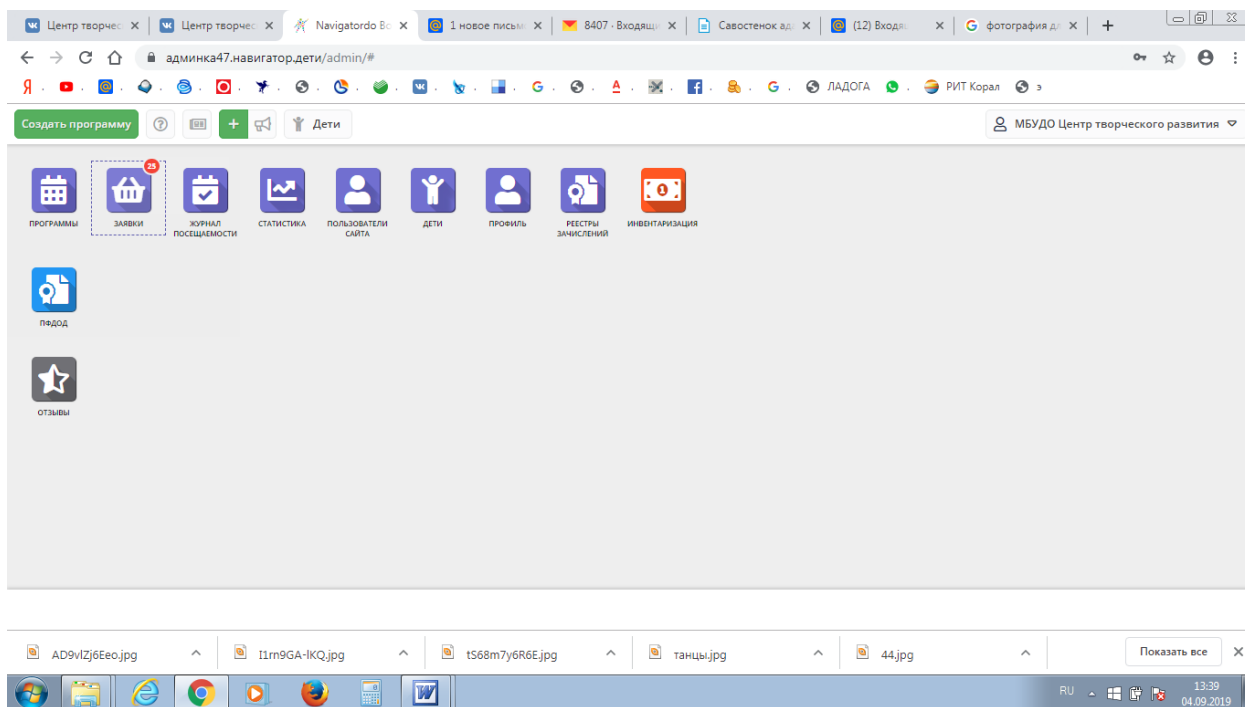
Центр творчес ×
Центр творчес ×
Navigatordo Bo ×
1 новое письм ×
8407 - Входящ ×
Савостенок ад ×
(12) Входя ×
фотография д ×
+

админка47.навигатор.дети/admin/#

Я
ЛАДОГА
РИТ Корал
э

Создать программу
+
Дети
МБУДО Центр творческого развития

ПРОГРАММЫ
25
ЗАЯВКИ
ЖУРНАЛ ПОСЕЩАЕМОСТИ
СТАТИСТИКА
ПОЛЬЗОВАТЕЛИ САЙТА
ДЕТИ
ПРОФИЛЬ
РЕЕСТРЫ ЗАЧИСЛЕНИЙ
ИНВЕНТАРИЗАЦИЯ
ПФДОД
ОТЗЫВЫ

AD9vlZj6Eeo.jpg
I1rn9GA-lKQ.jpg
tS68m7y6R6E.jpg
танцы.jpg
44.jpg
Показать все

RU
13:39
04.09.2019